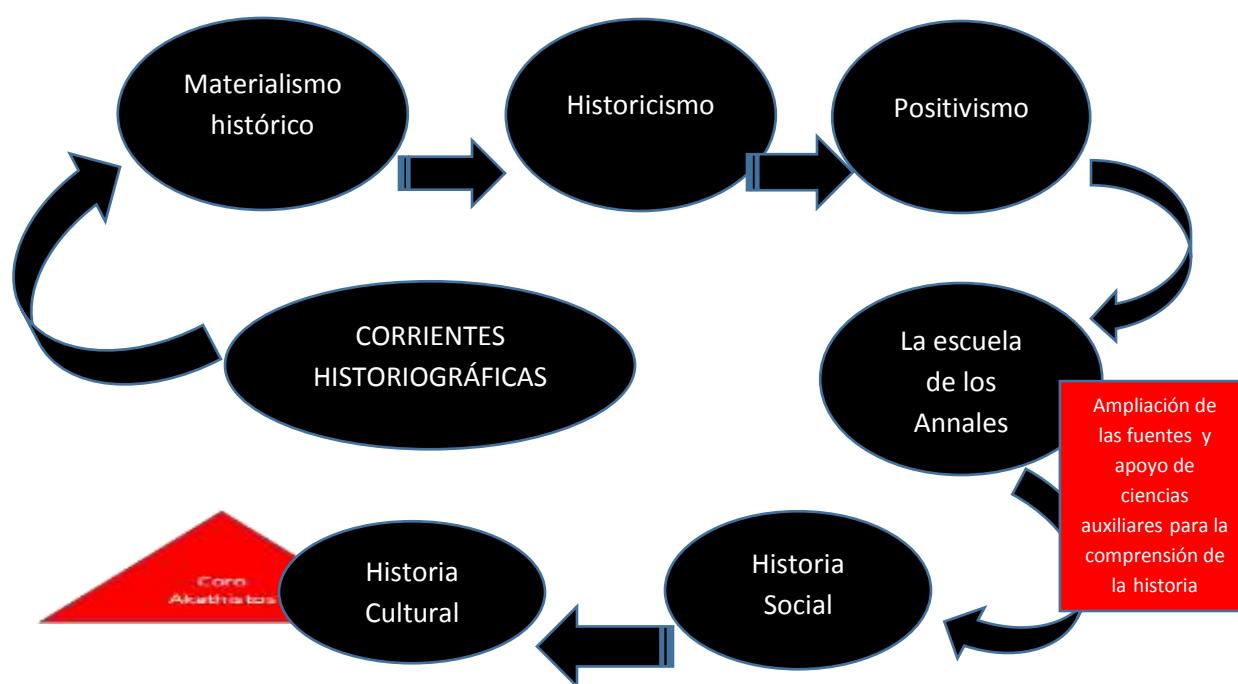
Materialismo histórico

Historicismo

Positivismo

CORRIENTES HISTORIOGRÁFICAS

La escuela de los Annales

Ampliación de las fuentes y apoyo de ciencias auxiliares para la comprensión de la historia

Coro Akathistos

Historia Cultural

Historia Social